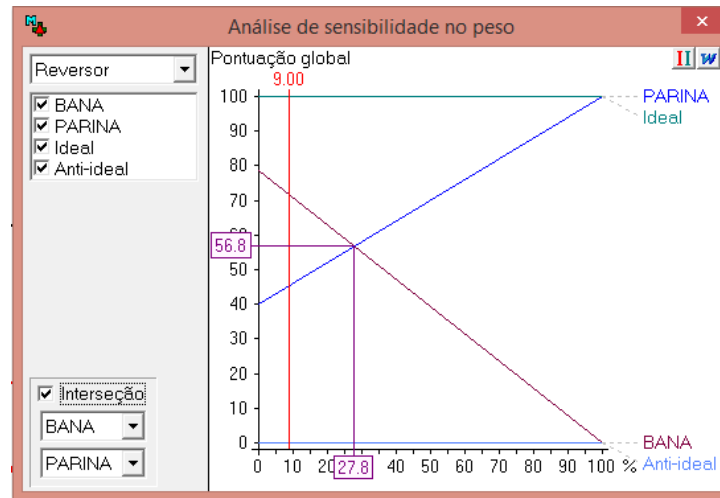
Análise de sensibilidade no peso

Reversor

BANA
PARINA
Ideal
Anti-ideal

Interseção
BANA
PARINA

Pontuação global
9.00
100
90
80
70
60
56.8
50
40
30
20
10
0
0 10 20 27.8 40 50 60 70 80 90 100 %

PARINA
Ideal
BANA
Anti-ideal